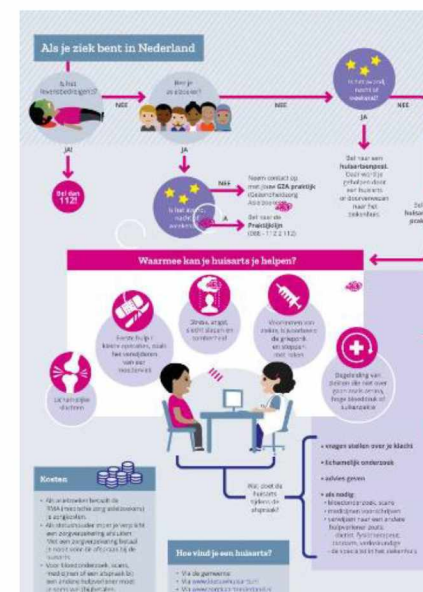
Als je ziek bent in Nederland

Is het levensbedreigend?

NEE

Ben je asielzoeker?

NEE

Is het avond, nacht of weekend?

NEE

JA!

Bel dan 112!

JA

JA

Bel naar een huisartsenpost. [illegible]

Is het avond, nacht of weekend?

NEE

Neem contact op met jouw GZA praktijk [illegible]

JA

Bel naar de Praktijklijn (088 - 112 2 112)

Waarmee kan je huisarts je helpen?

Eerste hulp / kleine operaties, zoals het verwijderen van een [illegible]

Stress, angst, slecht slapen en somberheid

Vaccinaties van zieke, kwetsbare de griepprik en aangepast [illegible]

Begeleiding van patiënten die niet over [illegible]

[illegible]

Kosten

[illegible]

Wat doet de huisarts tijdens de afspraak?

• vragen stellen over je klacht
• lichamelijk onderzoek
• advies geven
• als nodig:
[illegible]

Hoe vind je een huisarts?

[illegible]